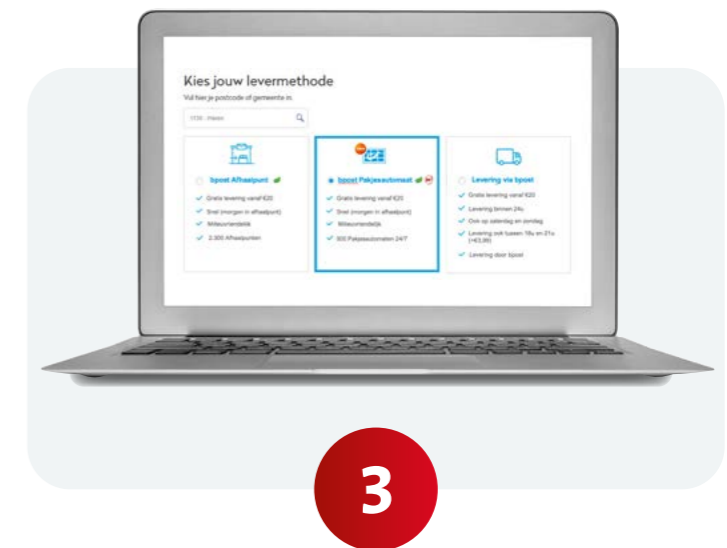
Kies jouw levermethode

Vul hier je postcode of gemeente in.

1735 - Heren

bpost Afhaalpunt

Gratis levering vanaf €20

Snel (morgen in afhaalpunt)

Milieuvriendelijk

2.300 Afhaalpunten

bpost Pakjesautomaat

Gratis levering vanaf €20

Snel (morgen in afhaalpunt)

Milieuvriendelijk

300 Pakjesautomaten 24/7

Levering via bpost

Gratis levering vanaf €20

Levering binnen 24u

Ook op zaterdag en zondag

Levering ook tussen 18u en 21u (+€3,99)

Levering door bpost

3